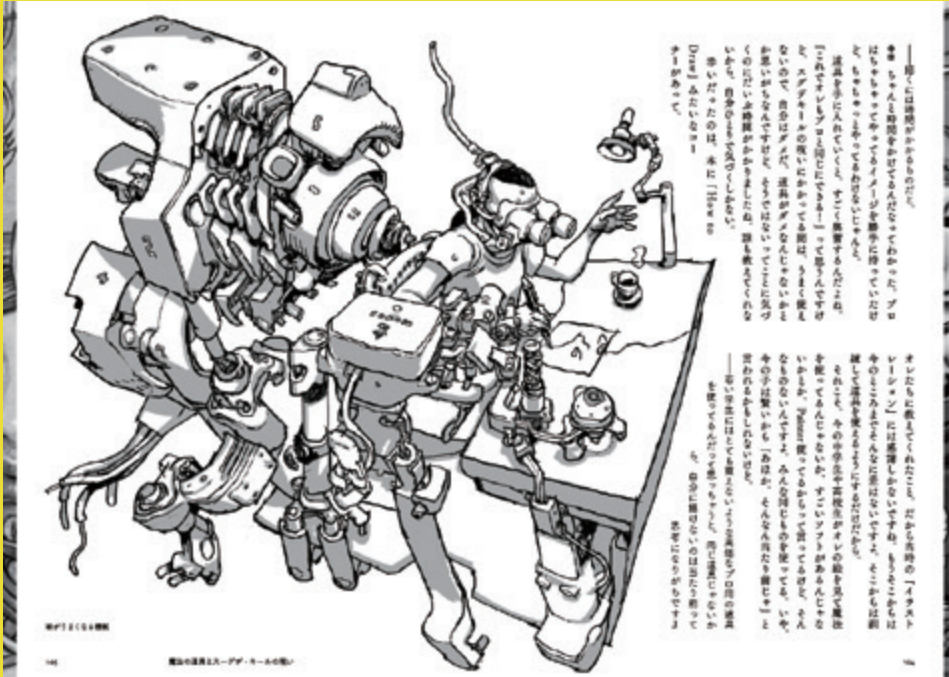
——昔とには時間がかかるものだと。

寺田　ちゃんと時間をかけてるんだなってわかった。プロはちゃちゃっとやってるイメージを勝手に持っていたけど、ちゃちゃっとやってるわけないじゃんと。

道具が手に入れていくと、すごく影響するんだよね。「これでオレもプロと同じにできる！」って思うんですけど、スクリーントーンを使いこなすのも難しい。うまく使えないので、自分はダメだ、道具がダメなんじゃないかとか思い出すんですけど、そうではないってことに気づくのに結構時間がかかりました。誰も教えてくれないから。自分のやり方で気づくしかない。

昔いだったのは、本に「How to Draw」みたいなコーナーがあって。

オレたちに教えてくれたこと。だから当時の「イラストレーション」には感謝しかないですね。もうそこからは今のミンナまでそんなに変わっていないです。そこから試練して道具を使えるようになっただけかな。

それとさ、今の中学生や高校生がオレの絵を見て鉛筆を使ってくれるんじゃないか、すごいソフトがあるんじゃないかとか、「Painter使ってるから」って言ってるけど、いや、なものないんです。みんな同じものを使ってる。そうなんだ、今の子は賢いから「あはは、そんなん当たり前じゃ」とか思うかもしれないけど。

——若い方はとにかくに、デジタルでプロ用の道具を使ってなかったら描けないようだったと、プロと同じじゃないかと、自分にはできないのはないかって思考になりがちです

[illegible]

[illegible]

魔法の道具とスーグデ・ルールの始い

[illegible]